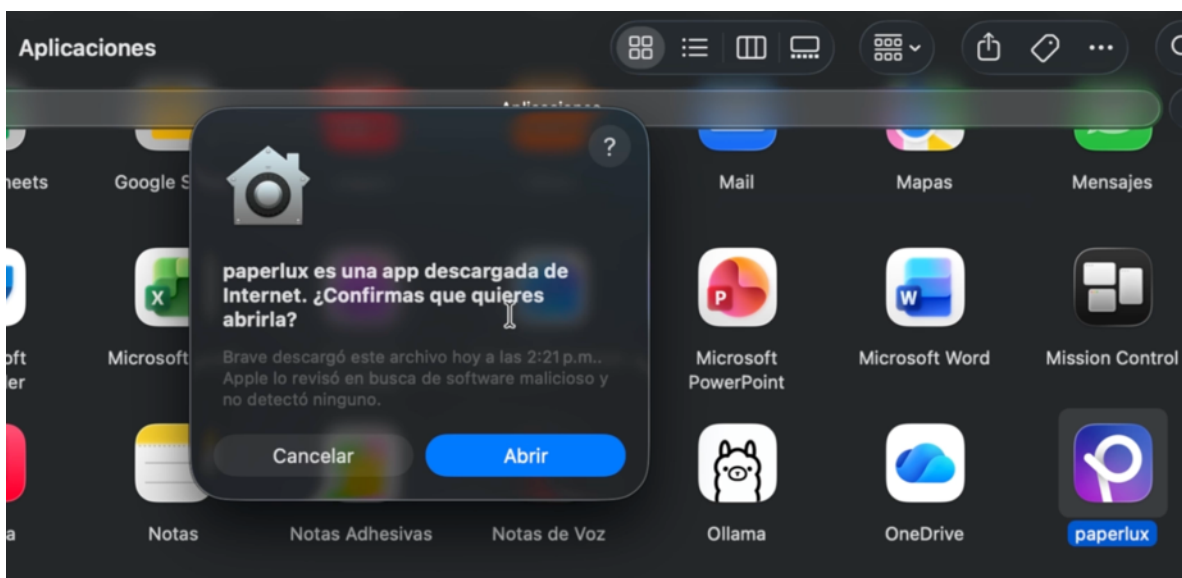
Aplicaciones

Aplicaciones

?

paperlux es una app descargada de Internet. ¿Confirmas que quieres abrirla?

Brave descargó este archivo hoy a las 2:21 p.m.. Apple lo revisó en busca de software malicioso y no detectó ninguno.

Cancelar

Abrir

heets

Google S

Mail

Mapas

Mensajes

oft
er

Microsoft

Microsoft PowerPoint

Microsoft Word

Mission Control

a

Notas

Notas Adhesivas

Notas de Voz

Ollama

OneDrive

paperlux